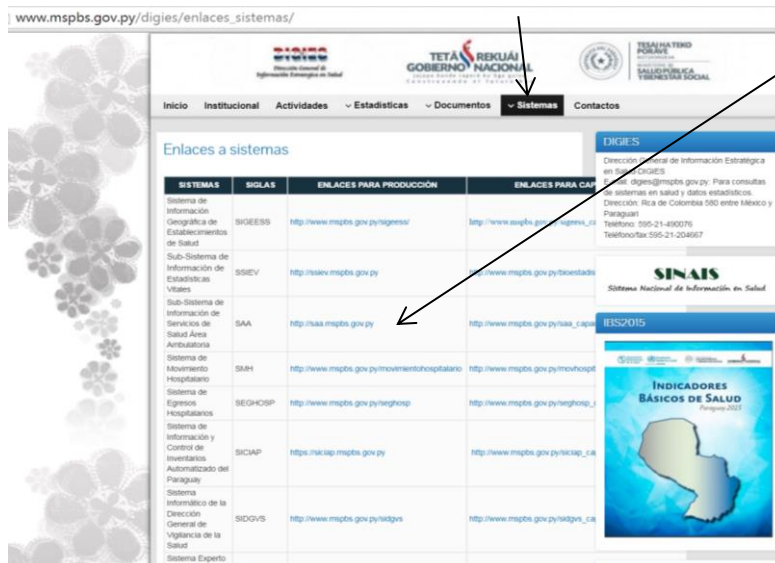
www.mspbs.gov.py/digies/enlaces_sistemas/

DIGIES
Dirección General de Información Estratégica en Salud

TETÃ REKUÁI GOBIERNO NACIONAL

TESAI HA TEKO PORÃVE MOTENONDEHA
MINISTERIO DE SALUD PÚBLICA Y BIENESTAR SOCIAL

Inicio Institucional Actividades Estadísticas Documentos Sistemas Contactos

Enlaces a sistemas

| SISTEMAS | SIGLAS | ENLACES PARA PRODUCCIÓN | ENLACES PARA CA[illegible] |
|---|---|---|---|
| Sistema de Información Geográfica de Establecimientos de Salud | SIGEESS | http://www.mspbs.gov.py/sigeess/ | http://www.mspbs.gov.py/sigeess_ca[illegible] |
| Sub-Sistema de Información de Estadísticas Vitales | SSIEV | http://ssiev.mspbs.gov.py | http://www.mspbs.gov.py/bioestadis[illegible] |
| Sub-Sistema de Información de Servicios de Salud Área Ambulatoria | SAA | http://saa.mspbs.gov.py | http://www.mspbs.gov.py/saa_capa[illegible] |
| Sistema de Movimiento Hospitalario | SMH | http://www.mspbs.gov.py/movimientohospitalario | http://www.mspbs.gov.py/movhospit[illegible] |
| Sistema de Egresos Hospitalarios | SEGHOSP | http://www.mspbs.gov.py/seghosp | http://www.mspbs.gov.py/seghosp_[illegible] |
| Sistema de Información y Control de Inventarios Automatizado del Paraguay | SICIAP | https://siciap.mspbs.gov.py | http://www.mspbs.gov.py/siciap_ca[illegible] |
| Sistema Informático de la Dirección General de Vigilancia de la Salud | SIDGVS | http://www.mspbs.gov.py/sidgvs | http://www.mspbs.gov.py/sidgvs_ca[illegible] |
| Sistema Experto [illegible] | | | |

DIGIES
Dirección General de Información Estratégica en Salud-DIGIES
E-mail: digies@mspbs.gov.py. Para consultas de sistemas en salud y datos estadísticos.
Dirección: Rca de Colombia 580 entre México y Paraguari
Teléfono: 595-21-490076
Teléfono/fax:595-21-204667

SINAIS
Sistema Nacional de Información en Salud

IBS2015

INDICADORES BÁSICOS DE SALUD
Paraguay 2015